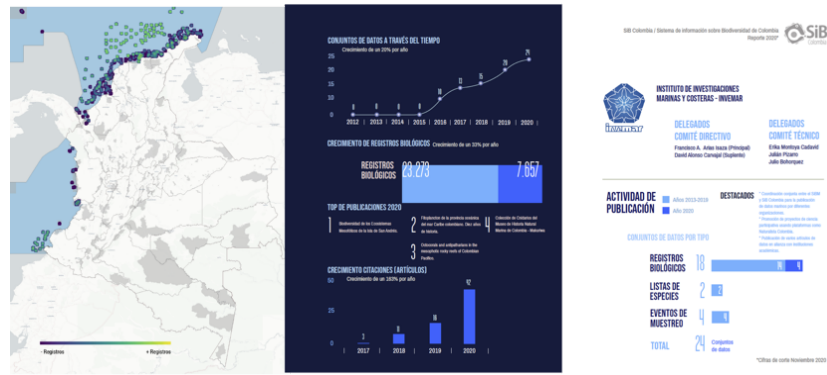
- Registros + Registros

CONJUNTOS DE DATOS A TRAVÉS DEL TIEMPO
Crecimiento de un 20% por año

| 25 |
| 20 |
| 15 |
| 10 |
| 5 |
| 0 |

6 6 6 6 10 13 15 20 24

2012 | 2013 | 2014 | 2015 | 2016 | 2017 | 2018 | 2019 | 2020

CRECIMIENTO DE REGISTROS BIOLÓGICOS Crecimiento de un 33% por año

REGISTROS BIOLÓGICOS 23.273 7.657

TOP DE PUBLICACIONES 2020

1 Biodiversidad de los Ecosistemas Mesofóticos de la Isla de San Andrés.

2 Filoplanton de la provincia oceánica del mar Caribe colombiano. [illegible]

3 Ostracoda and antipatharians in the mesophotic rocky reefs of Colombian Pacific.

4 Colección de Cnidarios del Museo de Historia Natural Marina de Colombia - Makuriwa

CRECIMIENTO CITACIONES (ARTÍCULOS)
Crecimiento de un 263% por año

50
25
0

2 8 16 92

2017 2018 2019 2020

SiB Colombia | Sistema de Información sobre Biodiversidad de Colombia Reporte 2020*

SiB Colombia

INSTITUTO DE INVESTIGACIONES MARINAS Y COSTERAS - INVEMAR

invemar

DELEGADOS COMITÉ DIRECTIVO
Francisco A. Arias Isaza (Principal)
David Alonso Carvajal (Suplente)

DELEGADOS COMITÉ TÉCNICO
Erika Montoya Cadavid
Julián Pizarro
Julio Bohórquez

ACTIVIDAD DE PUBLICACIÓN
Años 2013-2019
Año 2020

DESTACADOS
* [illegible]
* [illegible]
* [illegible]

CONJUNTOS DE DATOS POR TIPO

REGISTROS BIOLÓGICOS 18 14 4
LISTAS DE ESPECIES 2 2
EVENTOS DE MUESTREO 4 4
TOTAL 24 Conjuntos de datos

*Cifras de corte Noviembre 2020